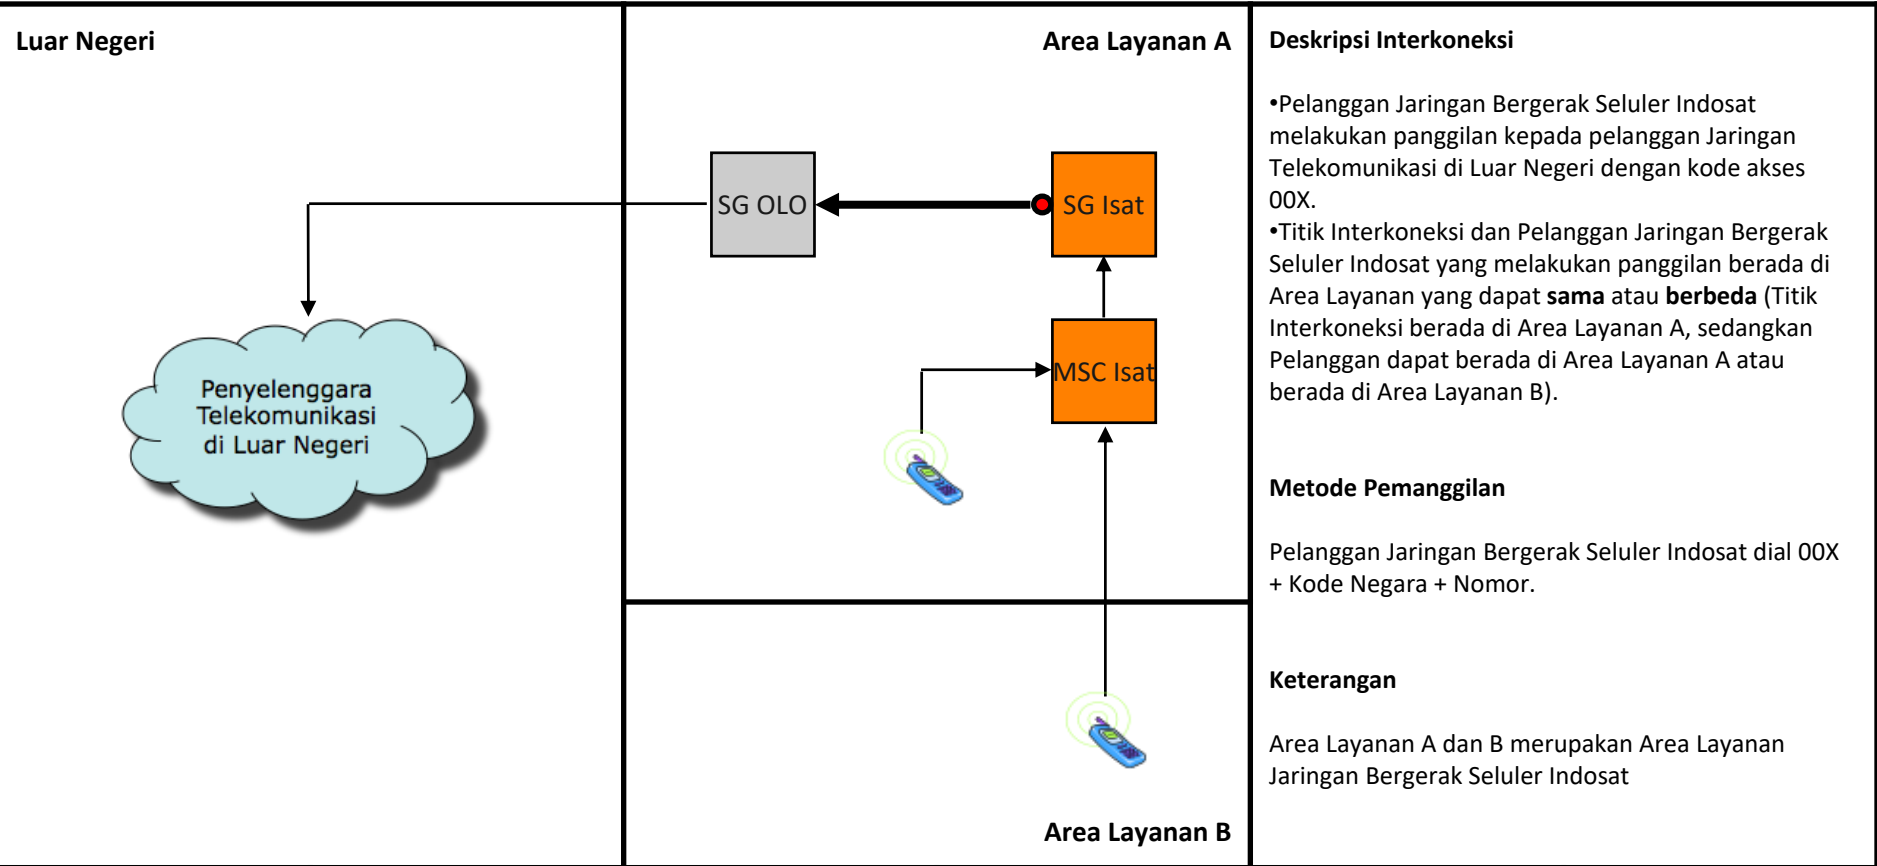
Luar Negeri

Penyelenggara Telekomunikasi di Luar Negeri

Area Layanan A

SG OLO

SG Isat

MSC Isat

Area Layanan B

Deskripsi Interkoneksi

•Pelanggan Jaringan Bergerak Seluler Indosat melakukan panggilan kepada pelanggan Jaringan Telekomunikasi di Luar Negeri dengan kode akses 00X.
•Titik Interkoneksi dan Pelanggan Jaringan Bergerak Seluler Indosat yang melakukan panggilan berada di Area Layanan yang dapat **sama** atau **berbeda** (Titik Interkoneksi berada di Area Layanan A, sedangkan Pelanggan dapat berada di Area Layanan A atau berada di Area Layanan B).

Metode Pemanggilan

Pelanggan Jaringan Bergerak Seluler Indosat dial 00X + Kode Negara + Nomor.

Keterangan

Area Layanan A dan B merupakan Area Layanan Jaringan Bergerak Seluler Indosat